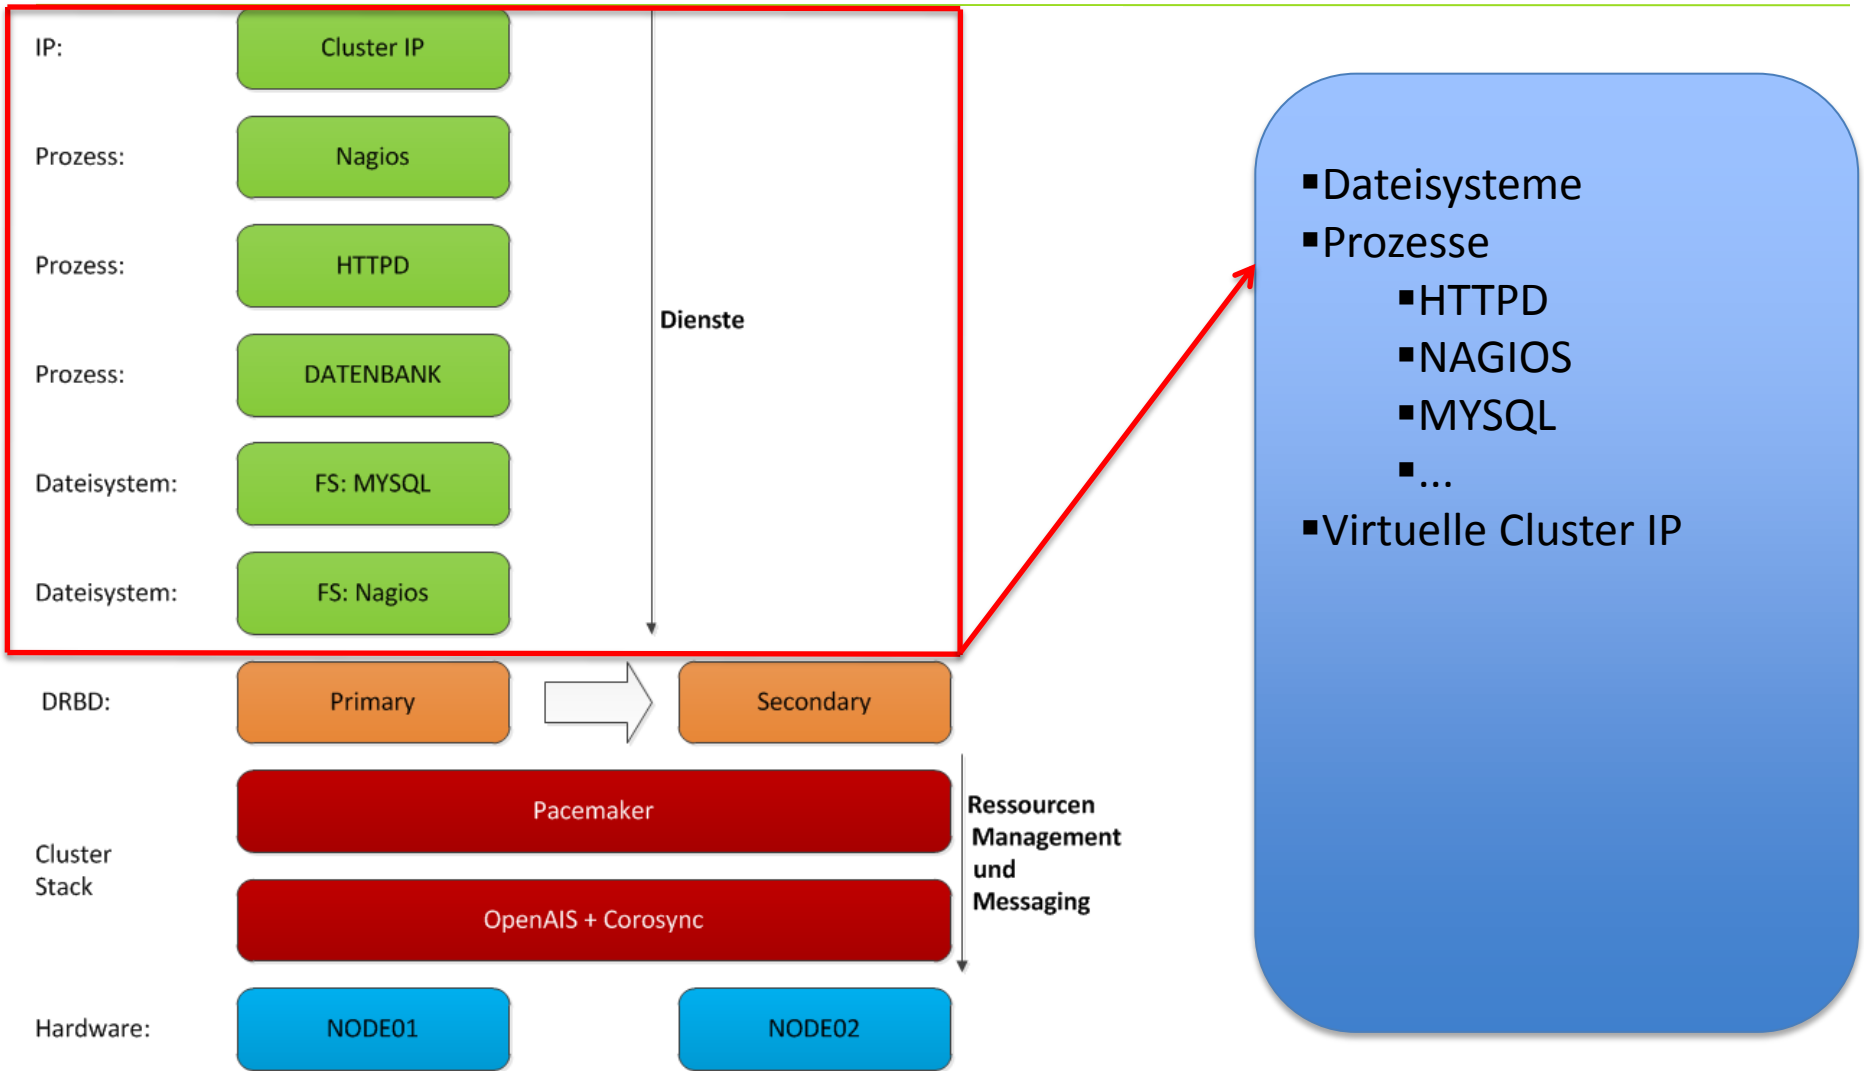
IP: Cluster IP

Prozess: Nagios

Prozess: HTTPD

Prozess: DATENBANK

Dateisystem: FS: MYSQL

Dateisystem: FS: Nagios

Dienste

DRBD: Primary Secondary

Pacemaker

Cluster Stack

OpenAIS + Corosync

Ressourcen Management und Messaging

Hardware: NODE01 NODE02

▪Dateisysteme
▪Prozesse
▪HTTPD
▪NAGIOS
▪MYSQL
▪...
▪Virtuelle Cluster IP